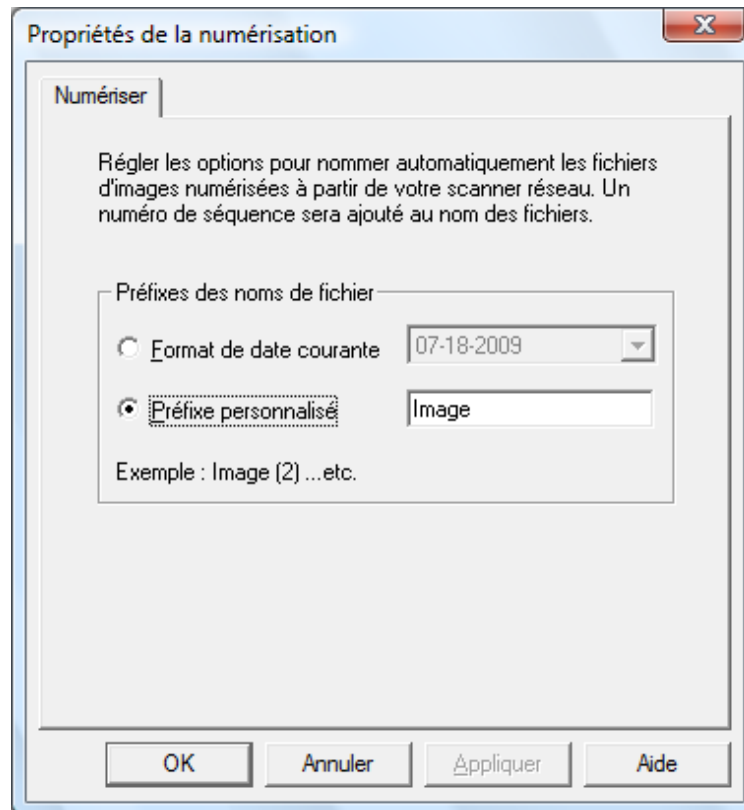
Propriétés de la numérisation

X

Numériser

Régler les options pour nommer automatiquement les fichiers d'images numérisées à partir de votre scanner réseau. Un numéro de séquence sera ajouté au nom des fichiers.

Préfixes des noms de fichier

Format de date courante

07-18-2009

Préfixe personnalisé

Image

Exemple : Image (2) ...etc.

OK

Annuler

Appliquer

Aide